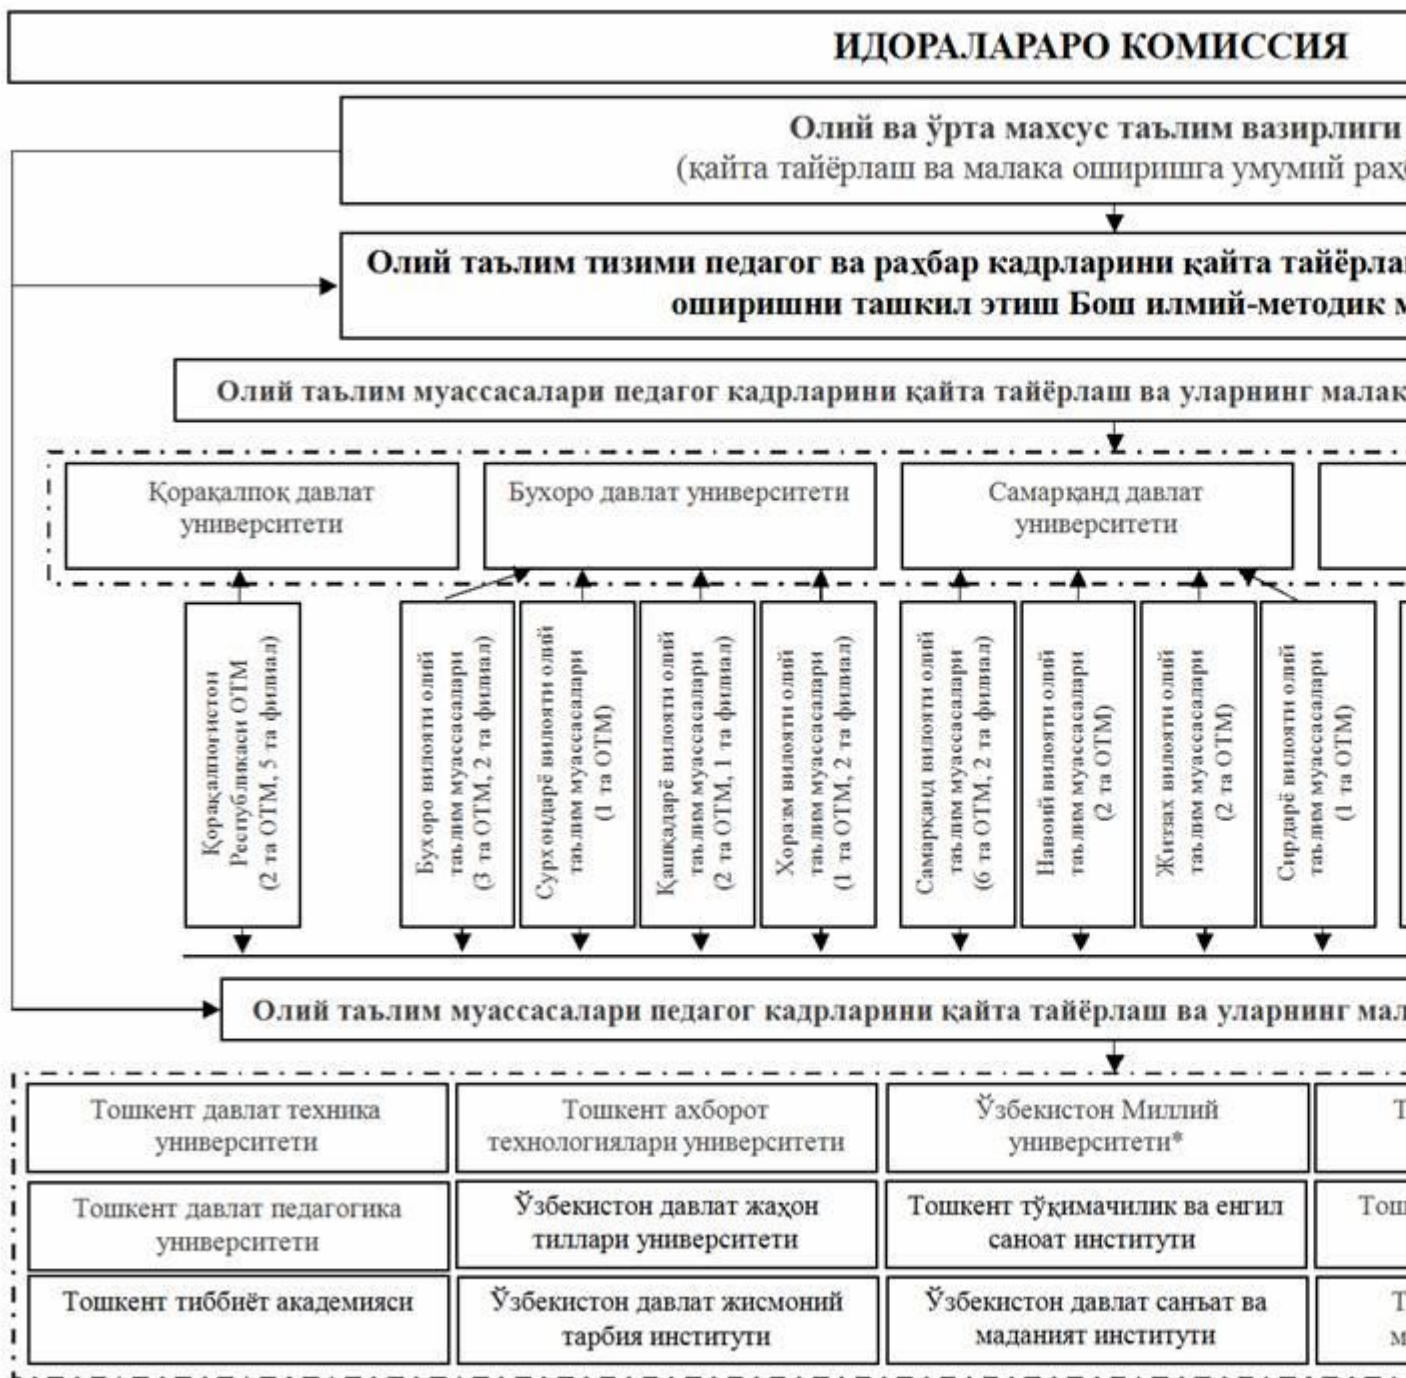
ИДОРАЛАРАРО КОМИССИЯ

Олий ва ўрта махсус таълим вазирлиги
(қайта тайёрлаш ва малака оширишга умумий раҳ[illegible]

Олий таълим тизими педагог ва раҳбар кадрларини қайта тайёрла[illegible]
оширишни ташкил этиш Бош илмий-методик м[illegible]

Олий таълим муассасалари педагог кадрларини қайта тайёрлаш ва уларнинг малак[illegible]

Қорақалпоқ давлат университети

Бухоро давлат университети

Самарқанд давлат университети

Қорақалпоғистон Республикаси ОТМ (2 та ОТМ, 5 та филиал)

Бухоро вилояти олий таълим муассасалари (3 та ОТМ, 2 та филиал)

Сурхондарё вилояти олий таълим муассасалари (1 та ОТМ)

Қашқадарё вилояти олий таълим муассасалари (2 та ОТМ, 1 та филиал)

Хоразм вилояти олий таълим муассасалари (1 та ОТМ, 2 та филиал)

Самарқанд вилояти олий таълим муассасалари (6 та ОТМ, 2 та филиал)

Навоий вилояти олий таълим муассасалари (2 та ОТМ)

Жиззах вилояти олий таълим муассасалари (2 та ОТМ)

Сирдарё вилояти олий таълим муассасалари (1 та ОТМ)

Олий таълим муассасалари педагог кадрларини қайта тайёрлаш ва уларнинг мал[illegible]

| Тошкент давлат техника университети | Тошкент ахборот технологиялари университети | Ўзбекистон Миллий университети* | Т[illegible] |
|---|---|---|---|
| Тошкент давлат педагогика университети | Ўзбекистон давлат жаҳон тиллари университети | Тошкент тўқимачилик ва енгил саноат институти | Тош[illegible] |
| Тошкент тиббиёт академияси | Ўзбекистон давлат жисмоний тарбия институти | Ўзбекистон давлат санъат ва маданият институти | Т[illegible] м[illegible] |